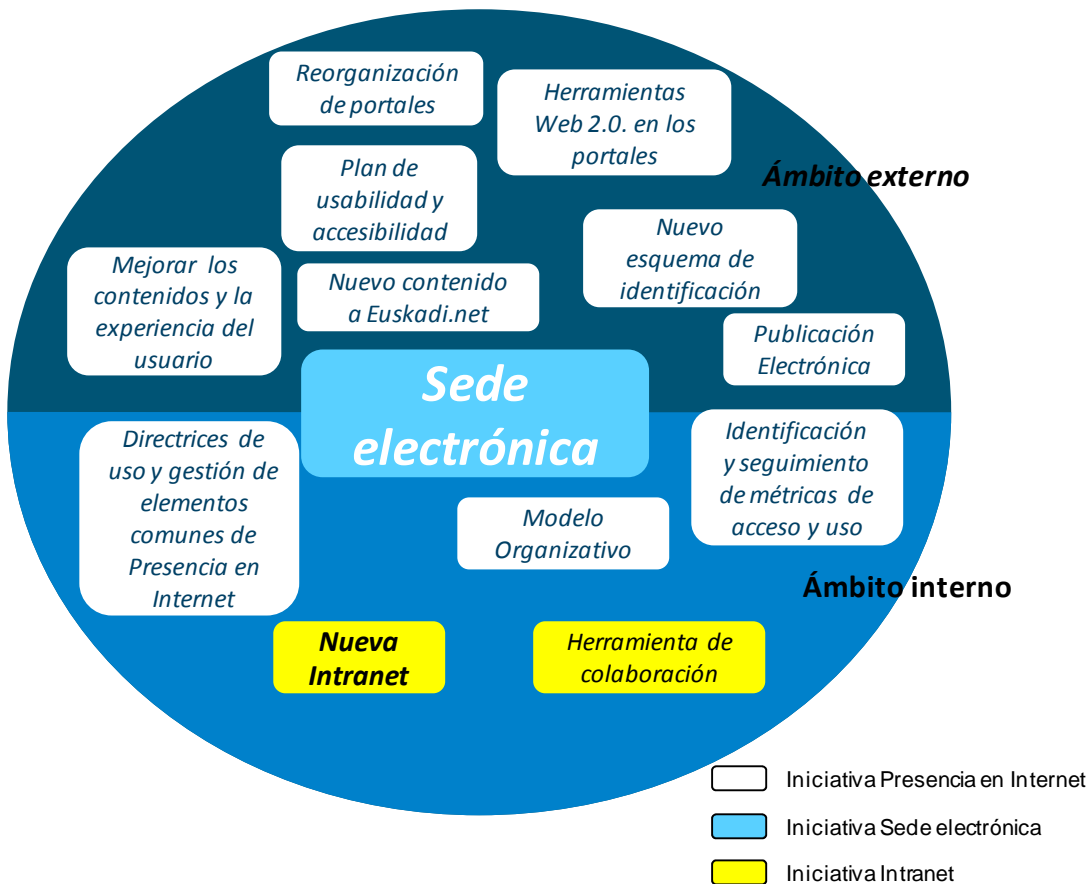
Reorganización de portales

Herramientas Web 2.0. en los portales

Ámbito externo

Plan de usabilidad y accesibilidad

Nuevo esquema de identificación

Mejorar los contenidos y la experiencia del usuario

Nuevo contenido a Euskadi.net

Publicación Electrónica

Sede electrónica

Directrices de uso y gestión de elementos comunes de Presencia en Internet

Identificación y seguimiento de métricas de acceso y uso

Modelo Organizativo

Ámbito interno

Nueva Intranet

Herramienta de colaboración

Iniciativa Presencia en Internet

Iniciativa Sede electrónica

Iniciativa Intranet